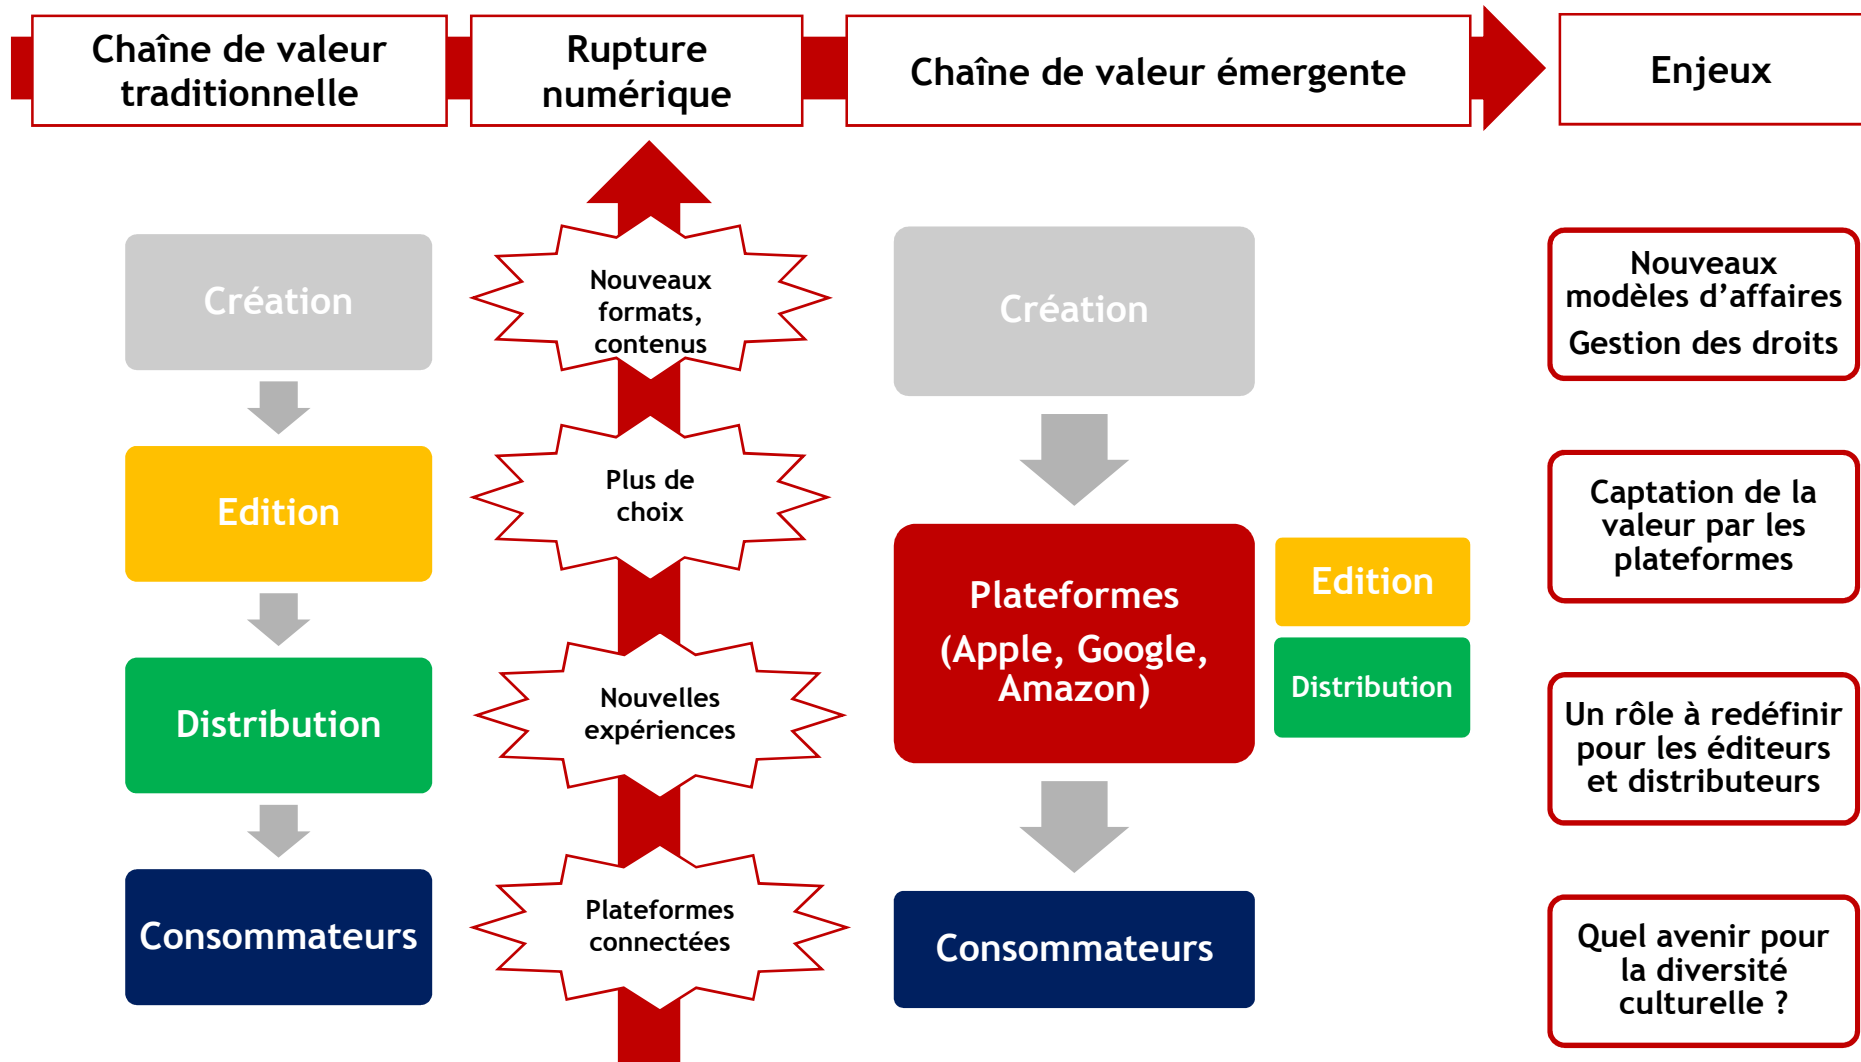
Chaîne de valeur traditionnelle

Rupture numérique

Chaîne de valeur émergente

Enjeux

Création

Edition

Distribution

Consommateurs

Nouveaux formats, contenus

Plus de choix

Nouvelles expériences

Plateformes connectées

Création

Plateformes (Apple, Google, Amazon)

Edition

Distribution

Consommateurs

Nouveaux modèles d'affaires

Gestion des droits

Captation de la valeur par les plateformes

Un rôle à redéfinir pour les éditeurs et distributeurs

Quel avenir pour la diversité culturelle ?